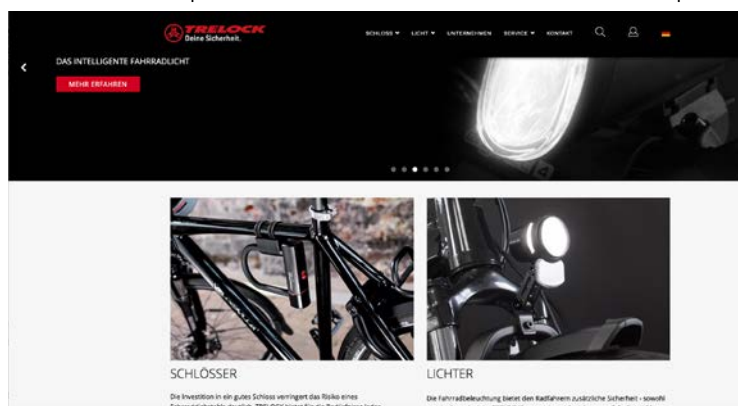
TRELOCK
Deine Sicherheit.

SCHLOSS ▾ LICHT ▾ UNTERNEHMEN SERVICE ▾ KONTAKT

DAS INTELLIGENTE FAHRRADLICHT

MEHR ERFAHREN

SCHLÖSSER

Die Investition in ein gutes Schloss verringert das Risiko eines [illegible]

LICHTER

Die Fahrradbeleuchtung bietet den Radfahrern zusätzliche Sicherheit - sowohl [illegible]